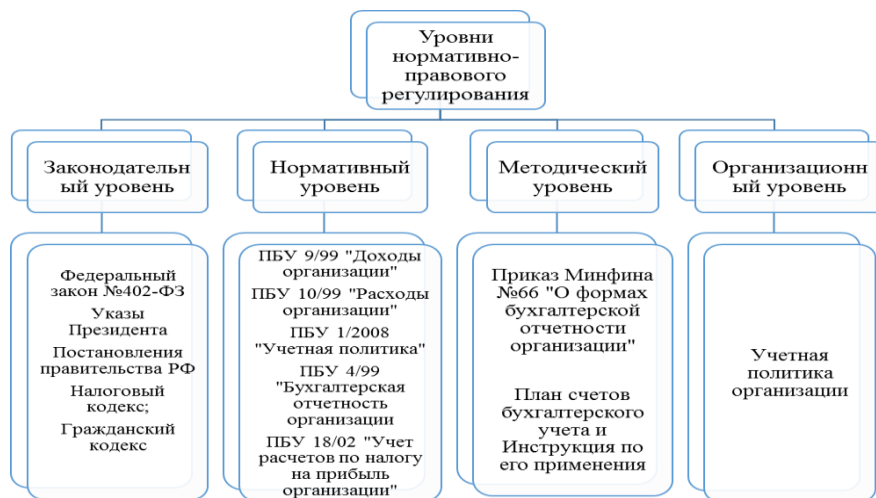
Уровни нормативно-правового регулирования

Законодательный уровень

Нормативный уровень

Методический уровень

Организационный уровень

Федеральный закон №402-ФЗ

Указы Президента

Постановления правительства РФ

Налоговый кодекс;

Гражданский кодекс

ПБУ 9/99 "Доходы организации"

ПБУ 10/99 "Расходы организации"

ПБУ 1/2008 "Учетная политика"

ПБУ 4/99 "Бухгалтерская отчетность организации"

ПБУ 18/02 "Учет расчетов по налогу на прибыль организации"

Приказ Минфина №66 "О формах бухгалтерской отчетности организации"

План счетов бухгалтерского учета и Инструкция по его применения

Учетная политика организации